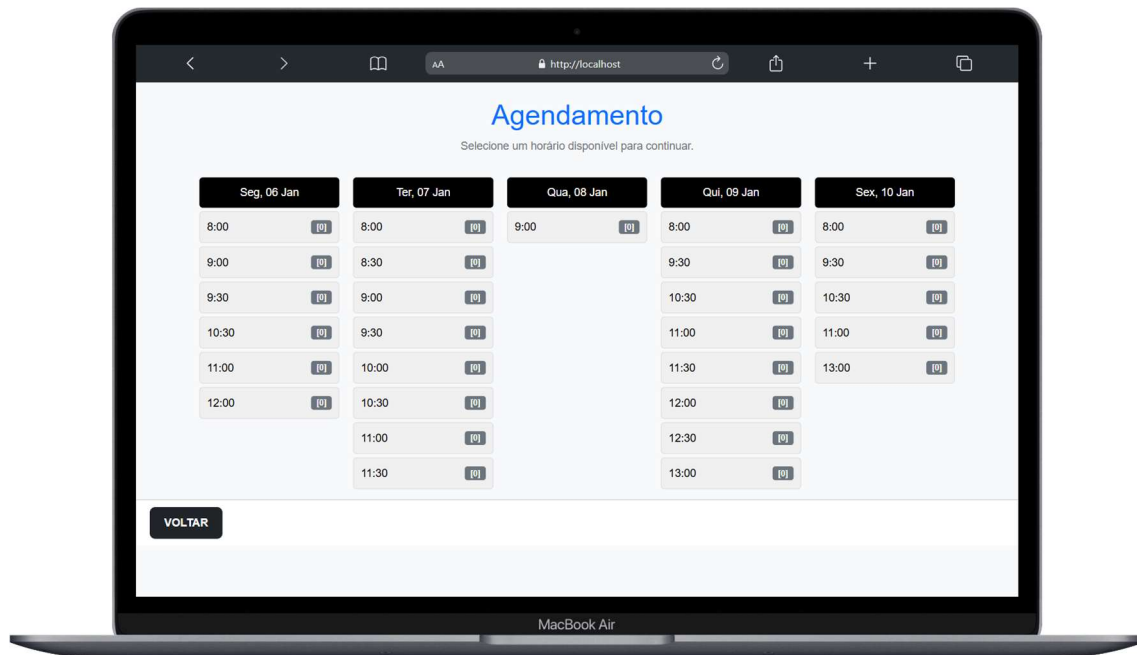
AA http://localhost

Agendamento

Selecione um horário disponível para continuar.

Seg, 06 Jan
8:00 [0]
9:00 [0]
9:30 [0]
10:30 [0]
11:00 [0]
12:00 [0]

Ter, 07 Jan
8:00 [0]
8:30 [0]
9:00 [0]
9:30 [0]
10:00 [0]
10:30 [0]
11:00 [0]
11:30 [0]

Qua, 08 Jan
9:00 [0]

Qui, 09 Jan
8:00 [0]
9:30 [0]
10:30 [0]
11:00 [0]
11:30 [0]
12:00 [0]
12:30 [0]
13:00 [0]

Sex, 10 Jan
8:00 [0]
9:30 [0]
10:30 [0]
11:00 [0]
13:00 [0]

VOLTAR

MacBook Air